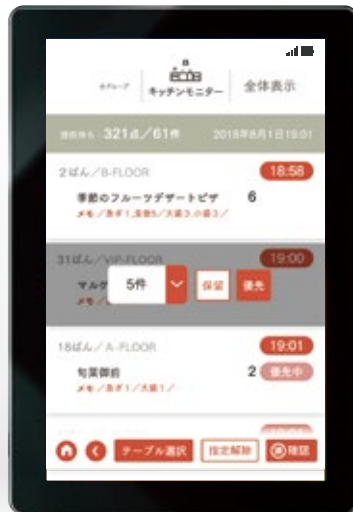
Aグループ
キッチンモニター
全体表示

提供待ち 321点／61件 2018年8月1日19:01

2ばん／B-FLOOR
18:58
季節のフルーツデザートピザ 6
メモ／あゴ1,生抜5／大盛3,小盛3／

31ばん／VIP-FLOOR
19:00
マルゲ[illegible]
メモ／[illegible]
5件
保留
優先

18ばん／A-FLOOR
19:01
旬菜御前 2
優先中
メモ／あゴ1／大盛1／

テーブル選択
指定解除
確認